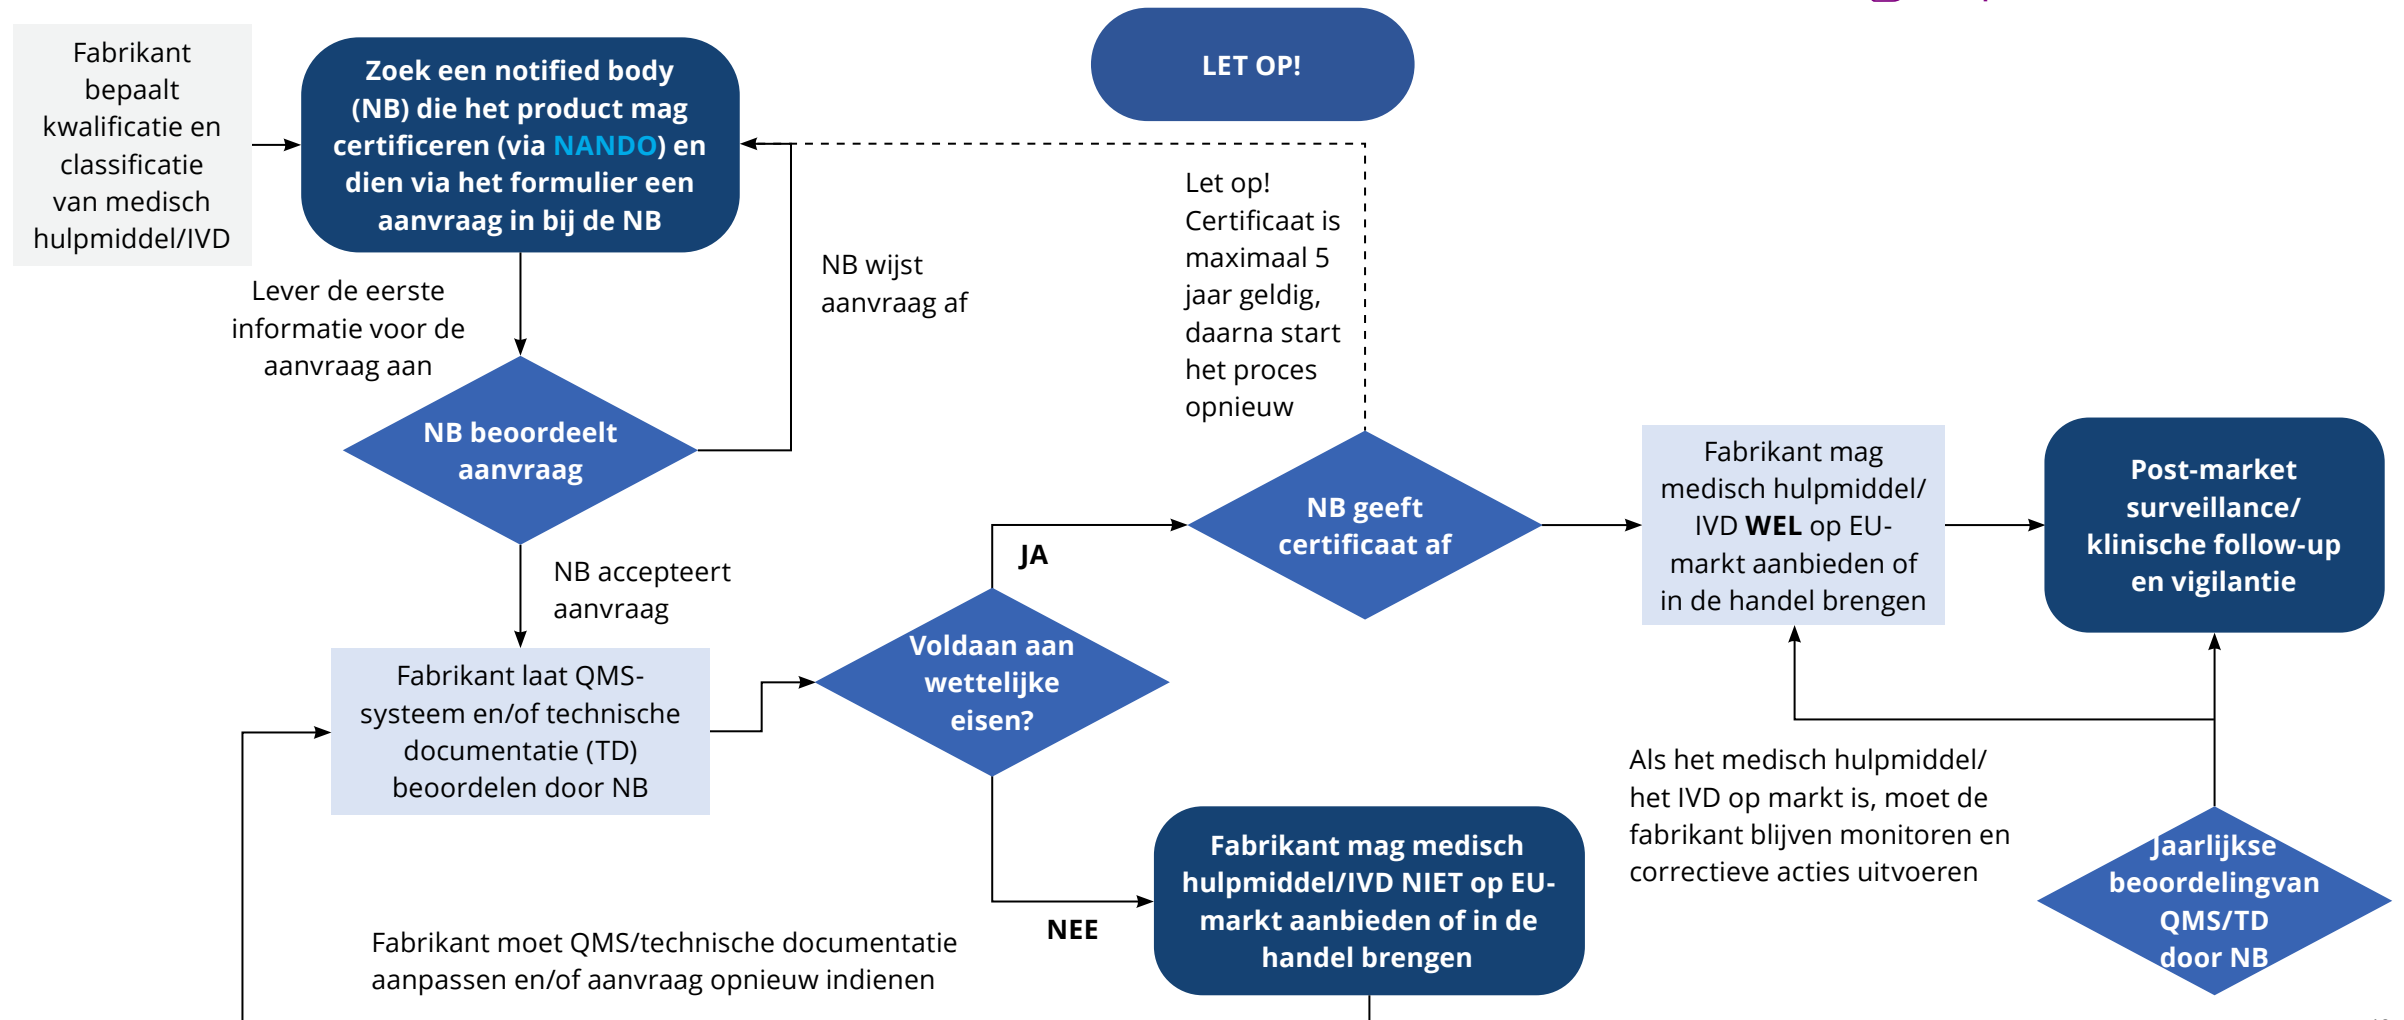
Fabrikant bepaalt kwalificatie en classificatie van medisch hulpmiddel/IVD

Zoek een notified body (NB) die het product mag certificeren (via NANDO) en dien via het formulier een aanvraag in bij de NB

LET OP!

Let op! Certificaat is maximaal 5 jaar geldig, daarna start het proces opnieuw

NB wijst aanvraag af

Lever de eerste informatie voor de aanvraag aan

NB beoordeelt aanvraag

NB accepteert aanvraag

JA

NB geeft certificaat af

Fabrikant mag medisch hulpmiddel/ IVD **WEL** op EU-markt aanbieden of in de handel brengen

Post-market surveillance/ klinische follow-up en vigilantie

Fabrikant laat QMS-systeem en/of technische documentatie (TD) beoordelen door NB

Voldaan aan wettelijke eisen?

Als het medisch hulpmiddel/ het IVD op markt is, moet de fabrikant blijven monitoren en correctieve acties uitvoeren

NEE

Fabrikant mag medisch hulpmiddel/IVD NIET op EU-markt aanbieden of in de handel brengen

Jaarlijkse beoordelingvan QMS/TD door NB

Fabrikant moet QMS/technische documentatie aanpassen en/of aanvraag opnieuw indienen